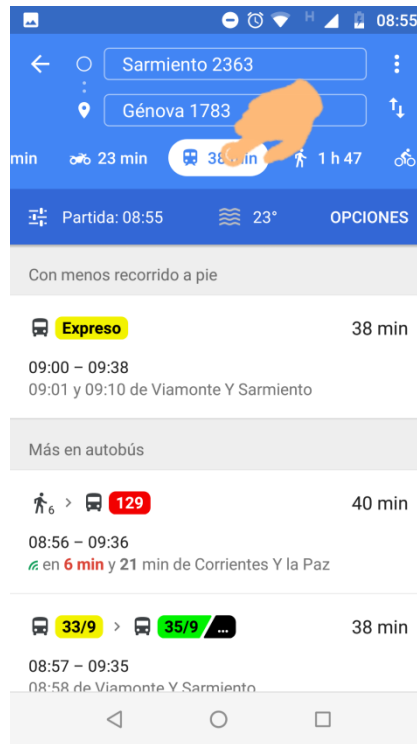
H 08:55

Sarmiento 2363

Génova 1783

min 23 min 38 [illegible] 1 h 47

Partida: 08:55 23° OPCIONES

Con menos recorrido a pie

Expreso 38 min

09:00 – 09:38
09:01 y 09:10 de Viamonte Y Sarmiento

Más en autobús

6 > 129 40 min

08:56 – 09:36
en 6 min y 21 min de Corrientes Y la Paz

33/9 > 35/9 ... 38 min

08:57 – 09:35
08:58 de Viamonte Y Sarmiento